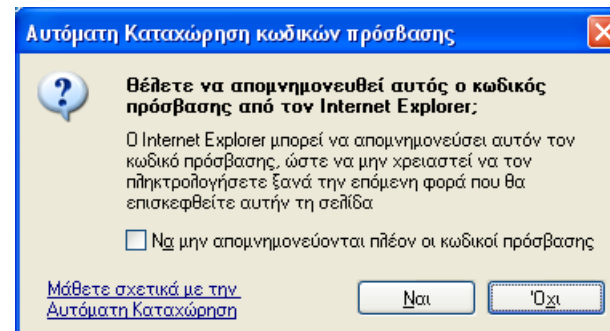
Αυτόματη Καταχώρηση κωδικών πρόσβασης

Θέλετε να απομνημονευθεί αυτός ο κωδικός πρόσβασης από τον Internet Explorer;

Ο Internet Explorer μπορεί να απομνημονεύσει αυτόν τον κωδικό πρόσβασης, ώστε να μην χρειαστεί να τον πληκτρολογήσετε ξανά την επόμενη φορά που θα επισκεφθείτε αυτήν τη σελίδα

Να μην απομνημονεύονται πλέον οι κωδικοί πρόσβασης

Μάθετε σχετικά με την Αυτόματη Καταχώρηση

Ναι

Όχι